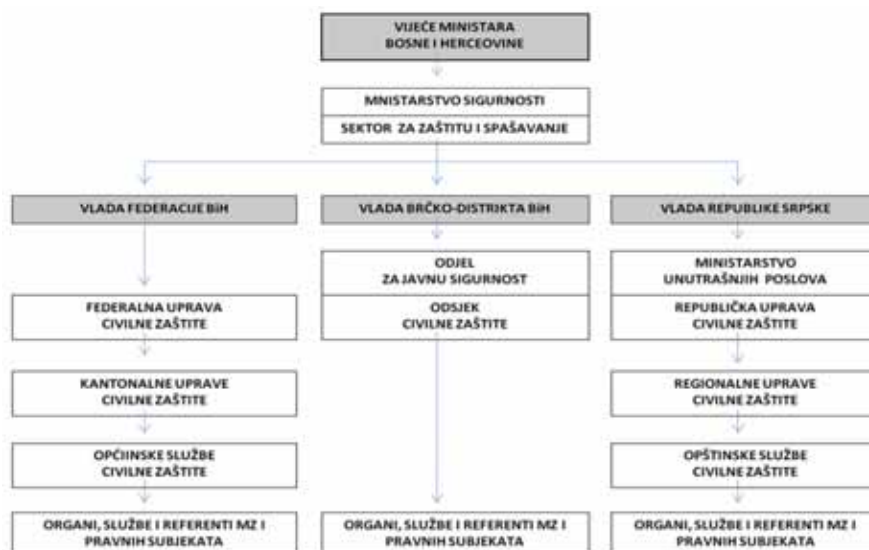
VIJEĆE MINISTARA
BOSNE I HERCEOVINE

MINISTARSTVO SIGURNOSTI

SEKTOR ZA ZAŠTITU I SPAŠAVANJE

VLADA FEDERACIJE BiH

VLADA BRČKO-DISTRIKTA BiH

VLADA REPUBLIKE SRPSKE

FEDERALNA UPRAVA
CIVILNE ZAŠTITE

KANTONALNE UPRAVE
CIVILNE ZAŠTITE

OPĆIINSKE SLUŽBE
CIVILNE ZAŠTITE

ORGANI, SLUŽBE I REFERENTI MZ I
PRAVNIH SUBJEKATA

ODJEL
ZA JAVNU SIGURNOST

ODSJEK
CIVILNE ZAŠTITE

ORGANI, SLUŽBE I REFERENTI MZ I
PRAVNIH SUBJEKATA

MINISTARSTVO
UNUTRAŠNJIH POSLOVA

REPUBLIČKA UPRAVA
CIVILNE ZAŠTITE

REGIONALNE UPRAVE
CIVILNE ZAŠTITE

OPŠTINSKE SLUŽBE
CIVILNE ZAŠTITE

ORGANI, SLUŽBE I REFERENTI MZ I
PRAVNIH SUBJEKATA